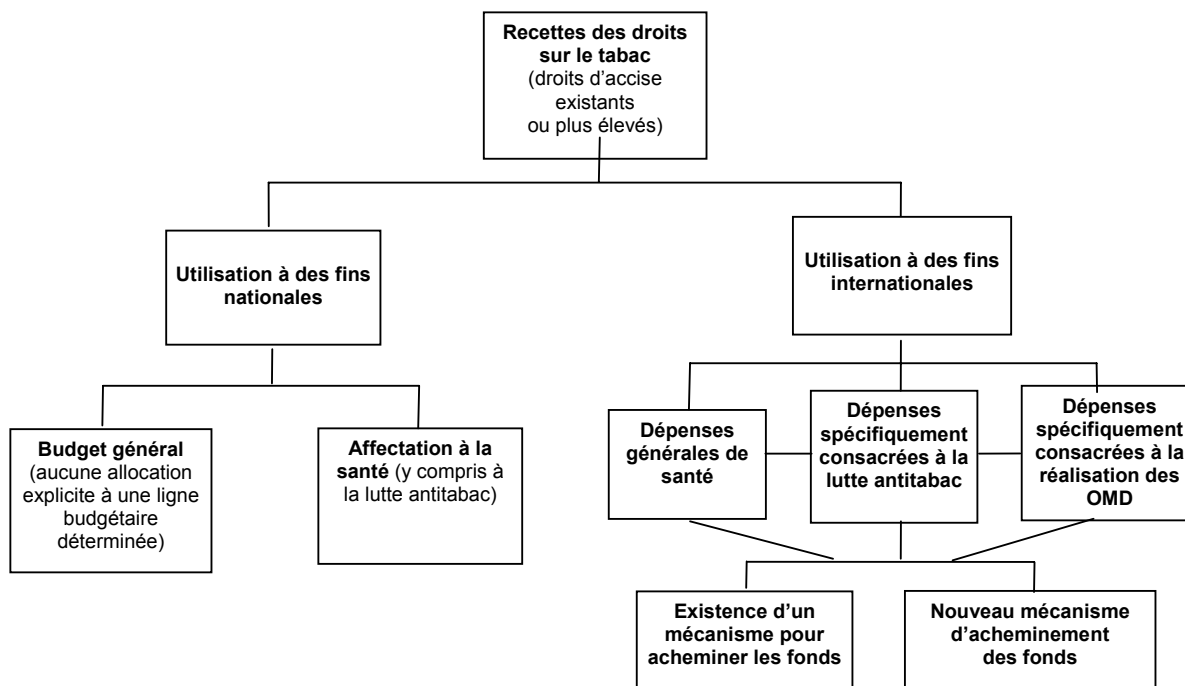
**Recettes des droits sur le tabac** (droits d'accise existants ou plus élevés)

**Utilisation à des fins nationales**

**Utilisation à des fins internationales**

**Budget général** (aucune allocation explicite à une ligne budgétaire déterminée)

**Affectation à la santé** (y compris à la lutte antitabac)

**Dépenses générales de santé**

**Dépenses spécifiquement consacrées à la lutte antitabac**

**Dépenses spécifiquement consacrées à la réalisation des OMD**

**Existence d'un mécanisme pour acheminer les fonds**

**Nouveau mécanisme d'acheminement des fonds**